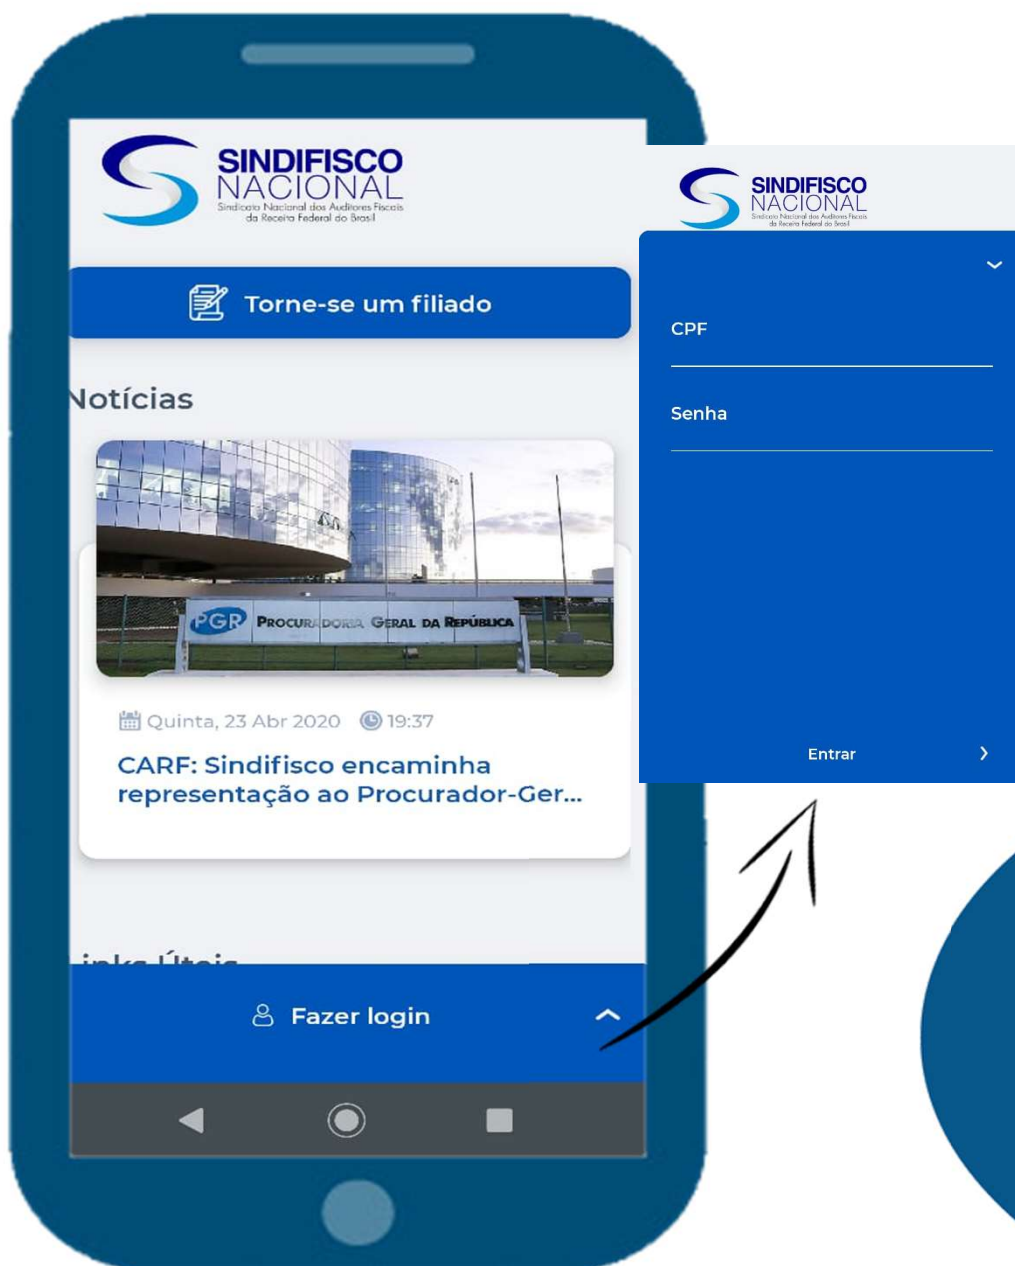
SINDIFISCO NACIONAL
Sindicato Nacional dos Auditores Fiscais da Receita Federal do Brasil

Torne-se um filiado

Notícias

PGR PROCURADORIA GERAL DA REPÚBLICA

Quinta, 23 Abr 2020 19:37

CARF: Sindifisco encaminha representação ao Procurador-Ger...

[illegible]

Fazer login

SINDIFISCO NACIONAL
Sindicato Nacional dos Auditores Fiscais da Receita Federal do Brasil

CPF

Senha

Entrar